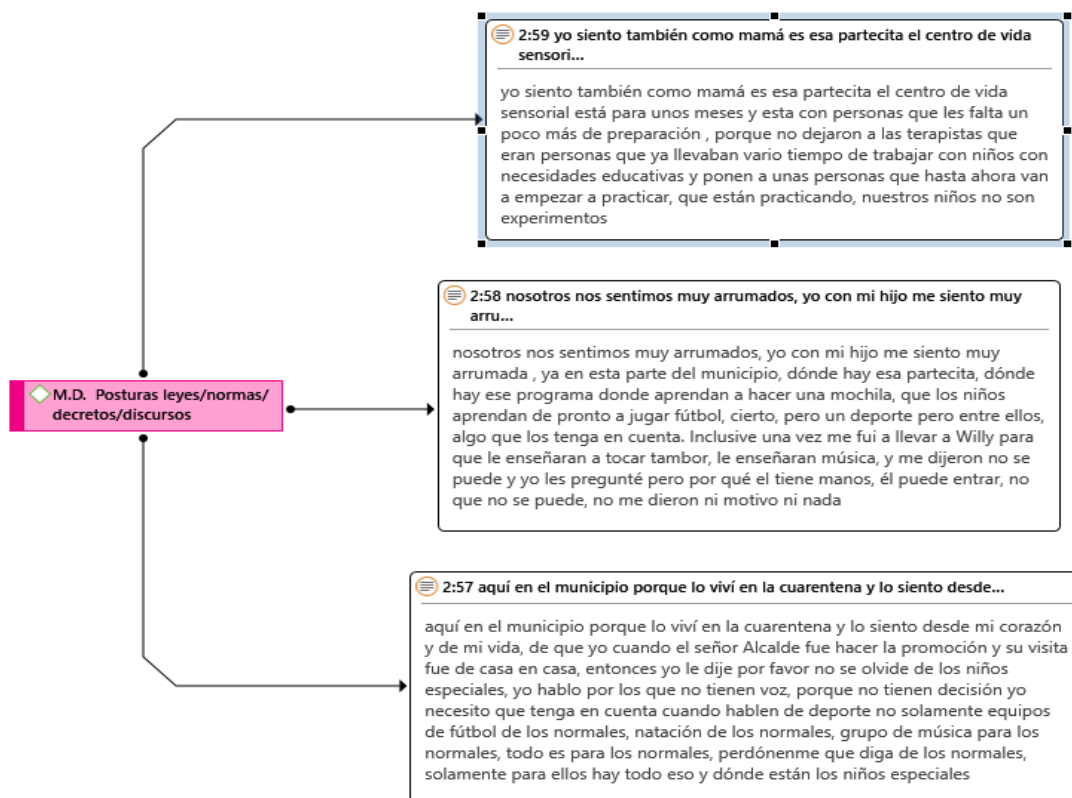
2:59 yo siento también como mamá es esa partecita el centro de vida sensori...

yo siento también como mamá es esa partecita el centro de vida sensorial está para unos meses y esta con personas que les falta un poco más de preparación , porque no dejaron a las terapistas que eran personas que ya llevaban vario tiempo de trabajar con niños con necesidades educativas y ponen a unas personas que hasta ahora van a empezar a practicar, que están practicando, nuestros niños no son experimentos

2:58 nosotros nos sentimos muy arrumados, yo con mi hijo me siento muy arru...

nosotros nos sentimos muy arrumados, yo con mi hijo me siento muy arrumada , ya en esta parte del municipio, dónde hay esa parte cita, dónde hay ese programa donde aprendan a hacer una mochila, que los niños aprendan de pronto a jugar fútbol, cierto, pero un deporte pero entre ellos, algo que los tenga en cuenta. Inclusive una vez me fui a llevar a Willy para que le enseñaran a tocar tambor, le enseñaran música, y me dijeron no se puede y yo les pregunté pero por qué el tiene manos, él puede entrar, no que no se puede, no me dieron ni motivo ni nada

M.D. Posturas leyes/normas/ decretos/discursos

2:57 aquí en el municipio porque lo viví en la cuarentena y lo siento desde...

aquí en el municipio porque lo viví en la cuarentena y lo siento desde mi corazón y de mi vida, de que yo cuando el señor Alcalde fue hacer la promoción y su visita fue de casa en casa, entonces yo le dije por favor no se olvide de los niños especiales, yo hablo por los que no tienen voz, porque no tienen decisión yo necesito que tenga en cuenta cuando hablen de deporte no solamente equipos de fútbol de los normales, natación de los normales, grupo de música para los normales, todo es para los normales, perdónenme que diga de los normales, solamente para ellos hay todo eso y dónde están los niños especiales